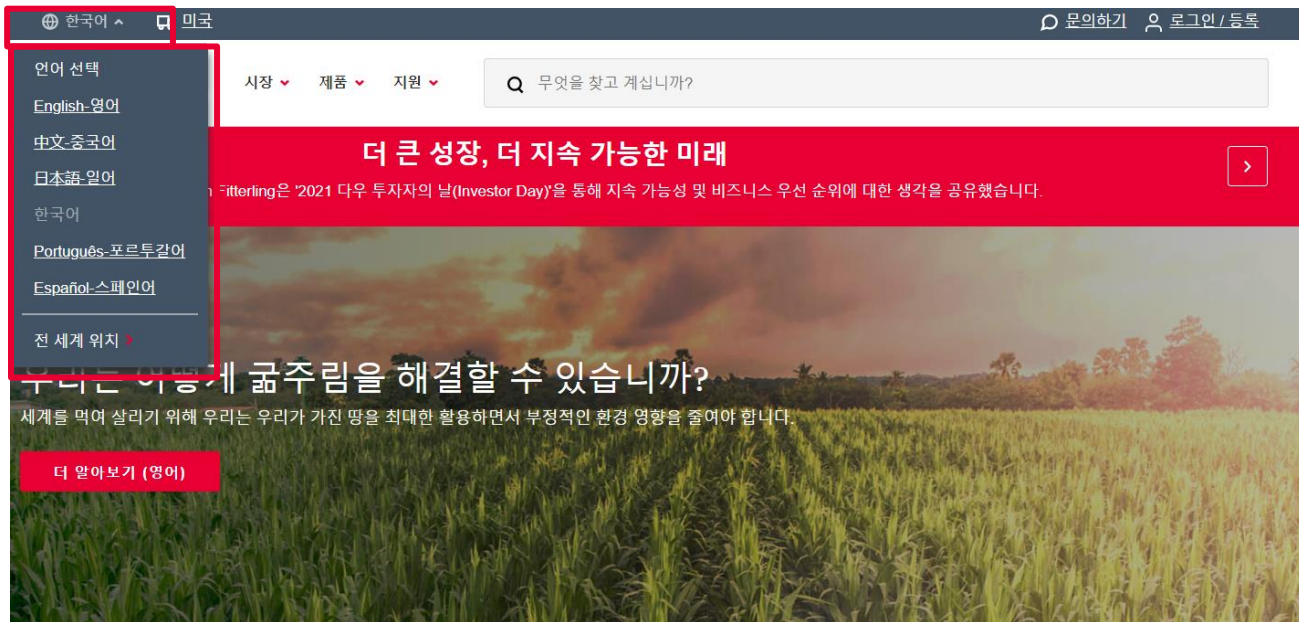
한국어 미국

문의하기 로그인 / 등록

언어 선택
English-영어
中文-중국어
日本語-일어
한국어
Português-포르투갈어
Español-스페인어
전 세계 위치

시장 제품 지원

무엇을 찾고 계십니까?

더 큰 성장, 더 지속 가능한 미래

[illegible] Fitterling은 '2021 다우 투자자의 날(Investor Day)'을 통해 지속 가능성 및 비즈니스 우선 순위에 대한 생각을 공유했습니다.

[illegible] 굶주림을 해결할 수 있습니까?

세계를 먹여 살리기 위해 우리는 우리가 가진 땅을 최대한 활용하면서 부정적인 환경 영향을 줄여야 합니다.

더 알아보기 (영어)